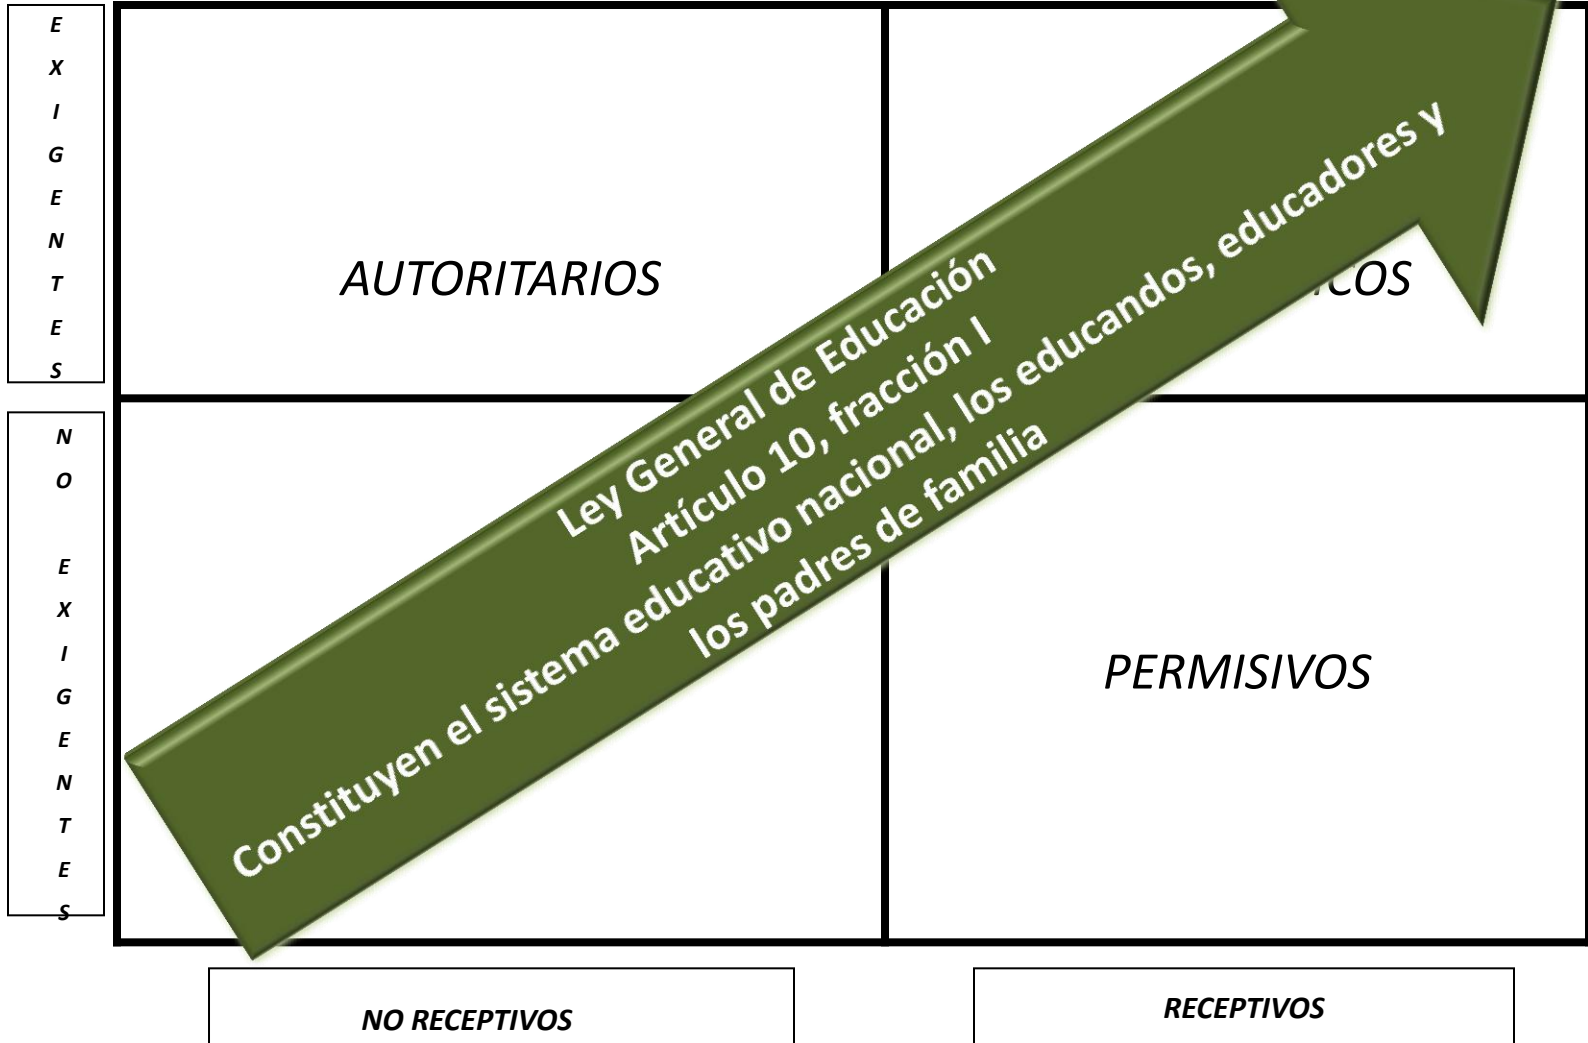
E X I G E N T E S

N O E X I G E N T E S

AUTORITARIOS

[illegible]COS

PERMISIVOS

Ley General de Educación
Artículo 10, fracción I
Constituyen el sistema educativo nacional, los educandos, educadores y los padres de familia

NO RECEPTIVOS

RECEPTIVOS